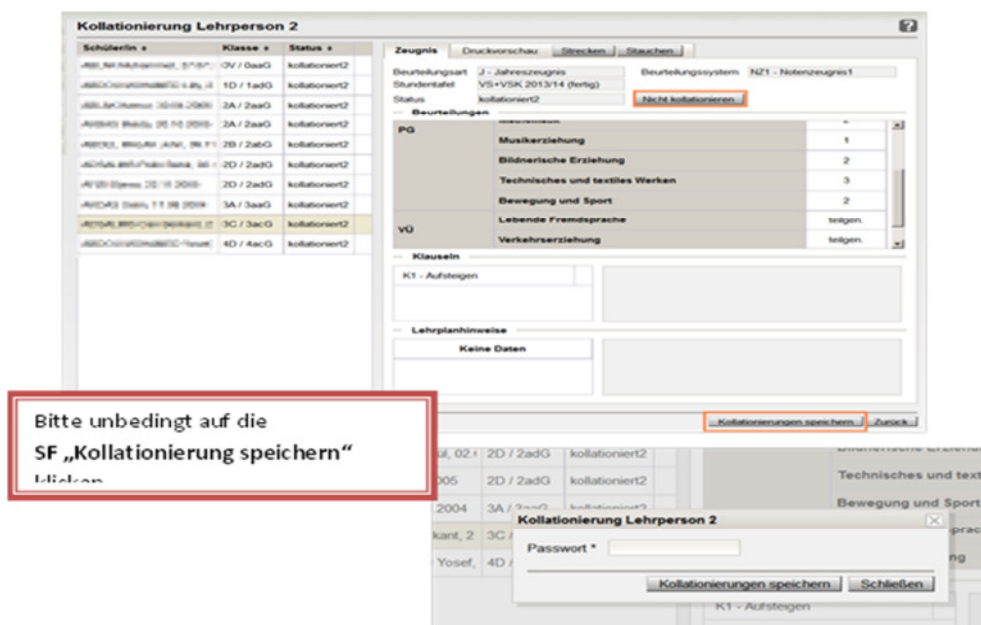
Kollationierung Lehrperson 2

| SchülerIn | Klasse | Status |
|---|---|---|
| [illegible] | 0V / 0aaG | kollationiert2 |
| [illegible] | 1D / 1adG | kollationiert2 |
| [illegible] | 2A / 2aaG | kollationiert2 |
| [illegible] | 2A / 2aaG | kollationiert2 |
| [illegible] | 2B / 2abG | kollationiert2 |
| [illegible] | 2D / 2adG | kollationiert2 |
| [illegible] | 2D / 2adG | kollationiert2 |
| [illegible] | 3A / 3aaG | kollationiert2 |
| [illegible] | 3C / 3acG | kollationiert2 |
| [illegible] | 4D / 4acG | kollationiert2 |

Zeugnis | Druckvorschau | Strecken | Stauchen

Beurteilungsart J - Jahreszeugnis
Beurteilungssystem NZ1 - Notenzeugnis1
Stundentafel VS+VSK 2013/14 (fertig)
Status kollationiert2
Nicht kollationieren

Beurteilungen

| | | |
|---|---|---|
| PG | Musikerziehung | 1 |
| | Bildnerische Erziehung | 2 |
| | Technisches und textiles Werken | 3 |
| | Bewegung und Sport | 2 |
| VÜ | Lebende Fremdsprache | teilgen. |
| | Verkehrserziehung | teilgen. |

Klauseln
K1 - Aufsteigen

Lehrplanhinweise
Keine Daten

Bitte unbedingt auf die
SF „Kollationierung speichern"
klicken

Kollationierungen speichern | Zurück

| | | |
|---|---|---|
| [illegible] 02.( | 2D / 2adG | kollationiert2 |
| 005 | 2D / 2adG | kollationiert2 |
| 2004 | 3A / 3aaG | kollationiert2 |
| kant, 2 | 3C / | |
| Yosef, | 4D / | |

Technisches und text
Bewegung und Sport

Kollationierung Lehrperson 2
Passwort *
Kollationierungen speichern | Schließen

K1 - Aufsteigen